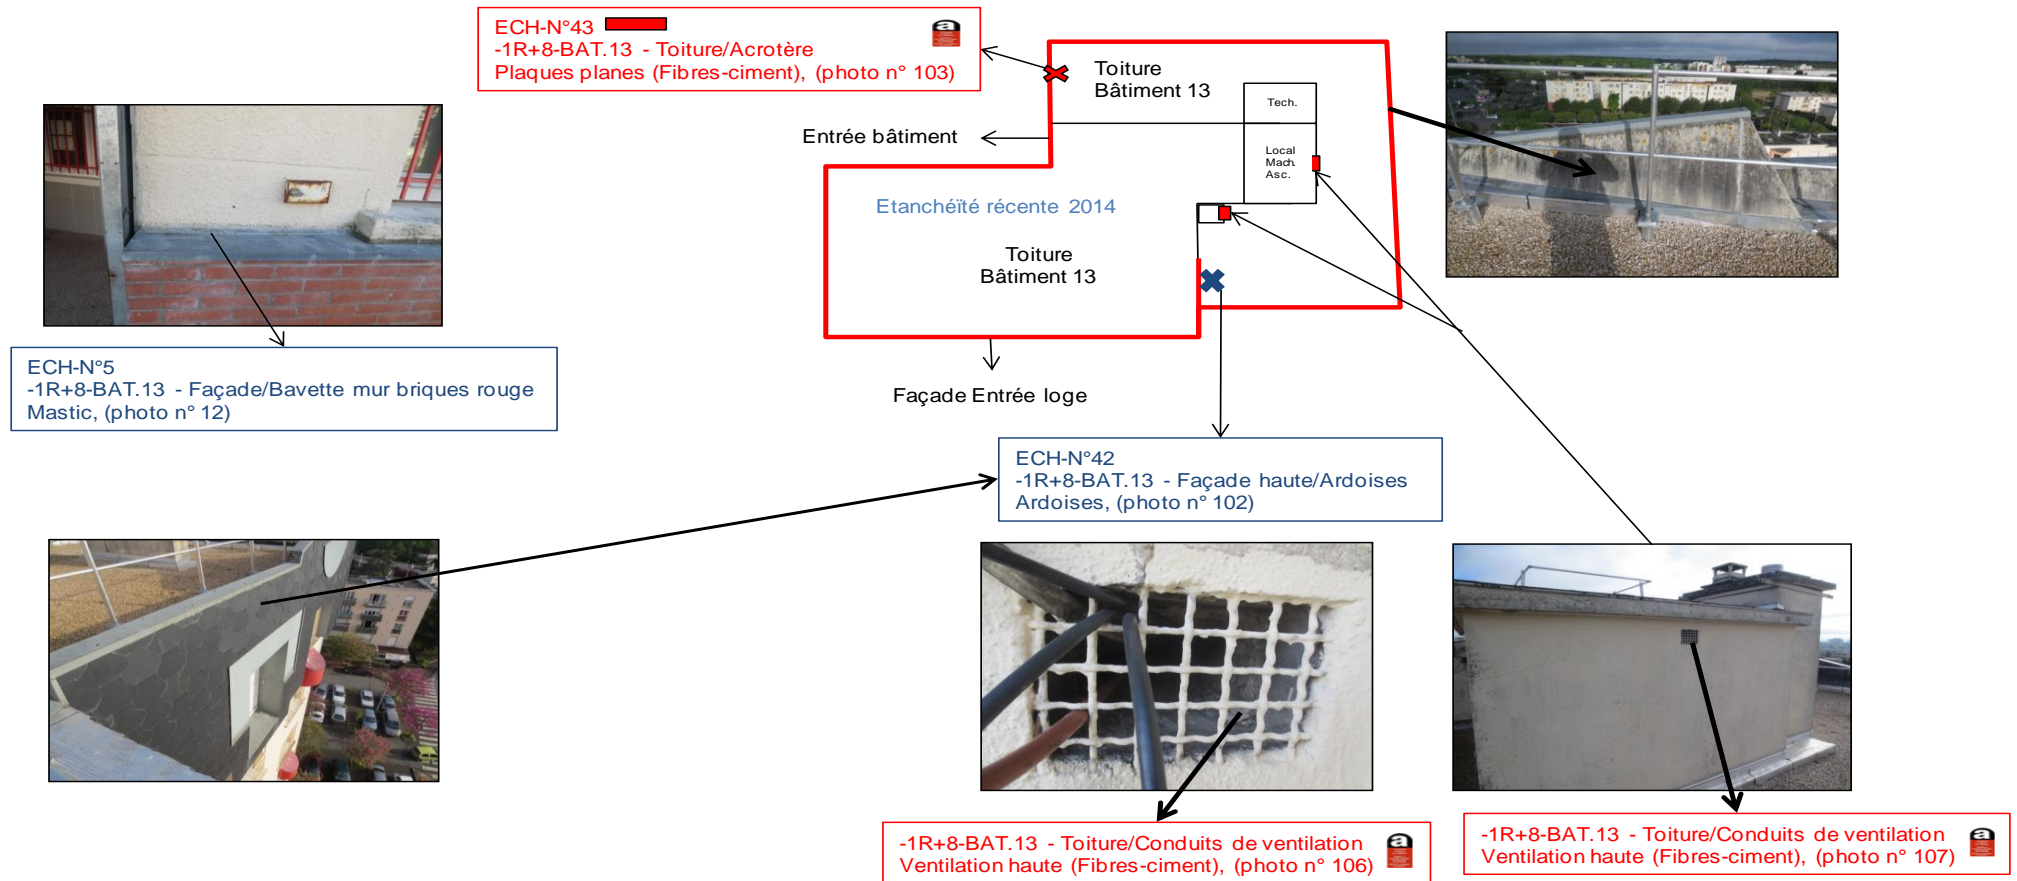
ECH-N°43
-1R+8-BAT.13 - Toiture/Acrotère
Plaques planes (Fibres-ciment), (photo n° 103)

Toiture
Bâtiment 13

Tech.

Local
Mach.
Asc.

Entrée bâtiment

Etanchéïté récente 2014

Toiture
Bâtiment 13

Façade Entrée loge

ECH-N°5
-1R+8-BAT.13 - Façade/Bavette mur briques rouge
Mastic, (photo n° 12)

ECH-N°42
-1R+8-BAT.13 - Façade haute/Ardoises
Ardoises, (photo n° 102)

-1R+8-BAT.13 - Toiture/Conduits de ventilation
Ventilation haute (Fibres-ciment), (photo n° 106)

-1R+8-BAT.13 - Toiture/Conduits de ventilation
Ventilation haute (Fibres-ciment), (photo n° 107)